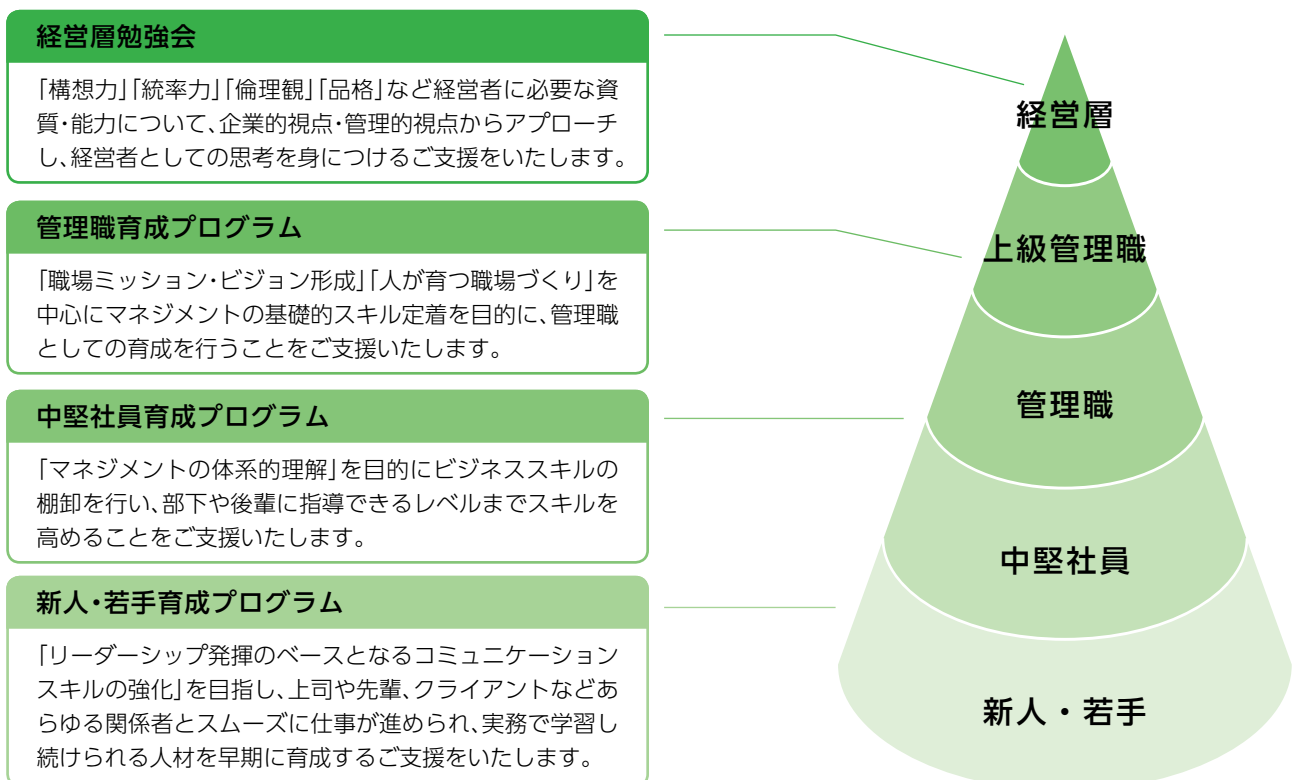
経営層勉強会

「構想力」「統率力」「倫理観」「品格」など経営者に必要な資質・能力について、企業的視点・管理的視点からアプローチし、経営者としての思考を身につけるご支援をいたします。

管理職育成プログラム

「職場ミッション・ビジョン形成」「人が育つ職場づくり」を中心にマネジメントの基礎的スキル定着を目的に、管理職としての育成を行うことをご支援いたします。

中堅社員育成プログラム

「マネジメントの体系的理解」を目的にビジネススキルの棚卸を行い、部下や後輩に指導できるレベルまでスキルを高めることをご支援いたします。

新人・若手育成プログラム

「リーダーシップ発揮のベースとなるコミュニケーションスキルの強化」を目指し、上司や先輩、クライアントなどあらゆる関係者とスムーズに仕事が進められ、実務で学習し続けられる人材を早期に育成するご支援をいたします。

経営層

上級管理職

管理職

中堅社員

新人・若手